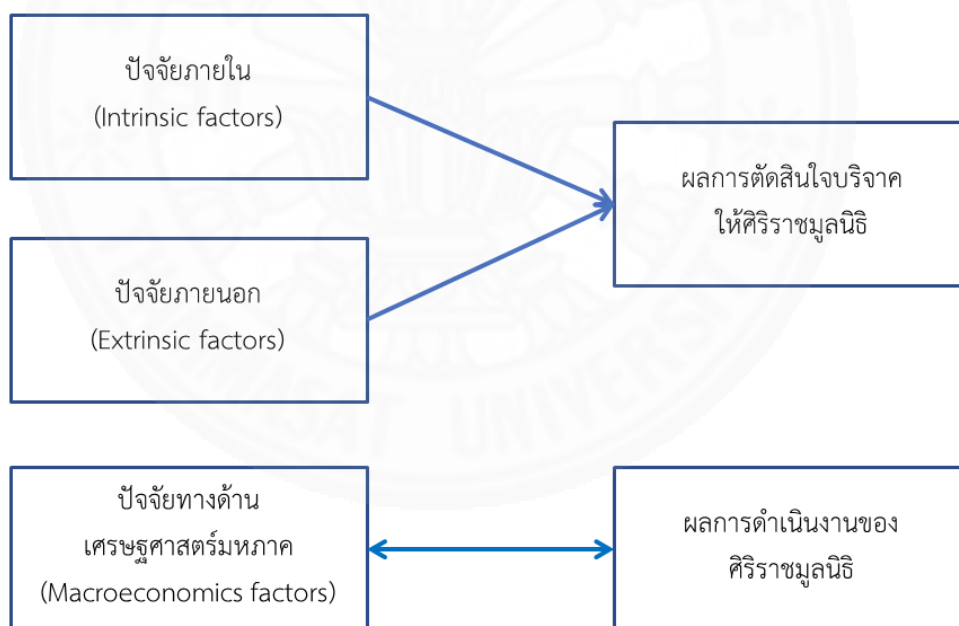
ปัจจัยภายใน
(Intrinsic factors)

ผลการตัดสินใจบริจาค
ให้ศิริราชมูลนิธิ

ปัจจัยภายนอก
(Extrinsic factors)

ปัจจัยทางด้าน
เศรษฐศาสตร์มหภาค
(Macroeconomics factors)

ผลการดำเนินงานของ
ศิริราชมูลนิธิ

UNIVERSITY